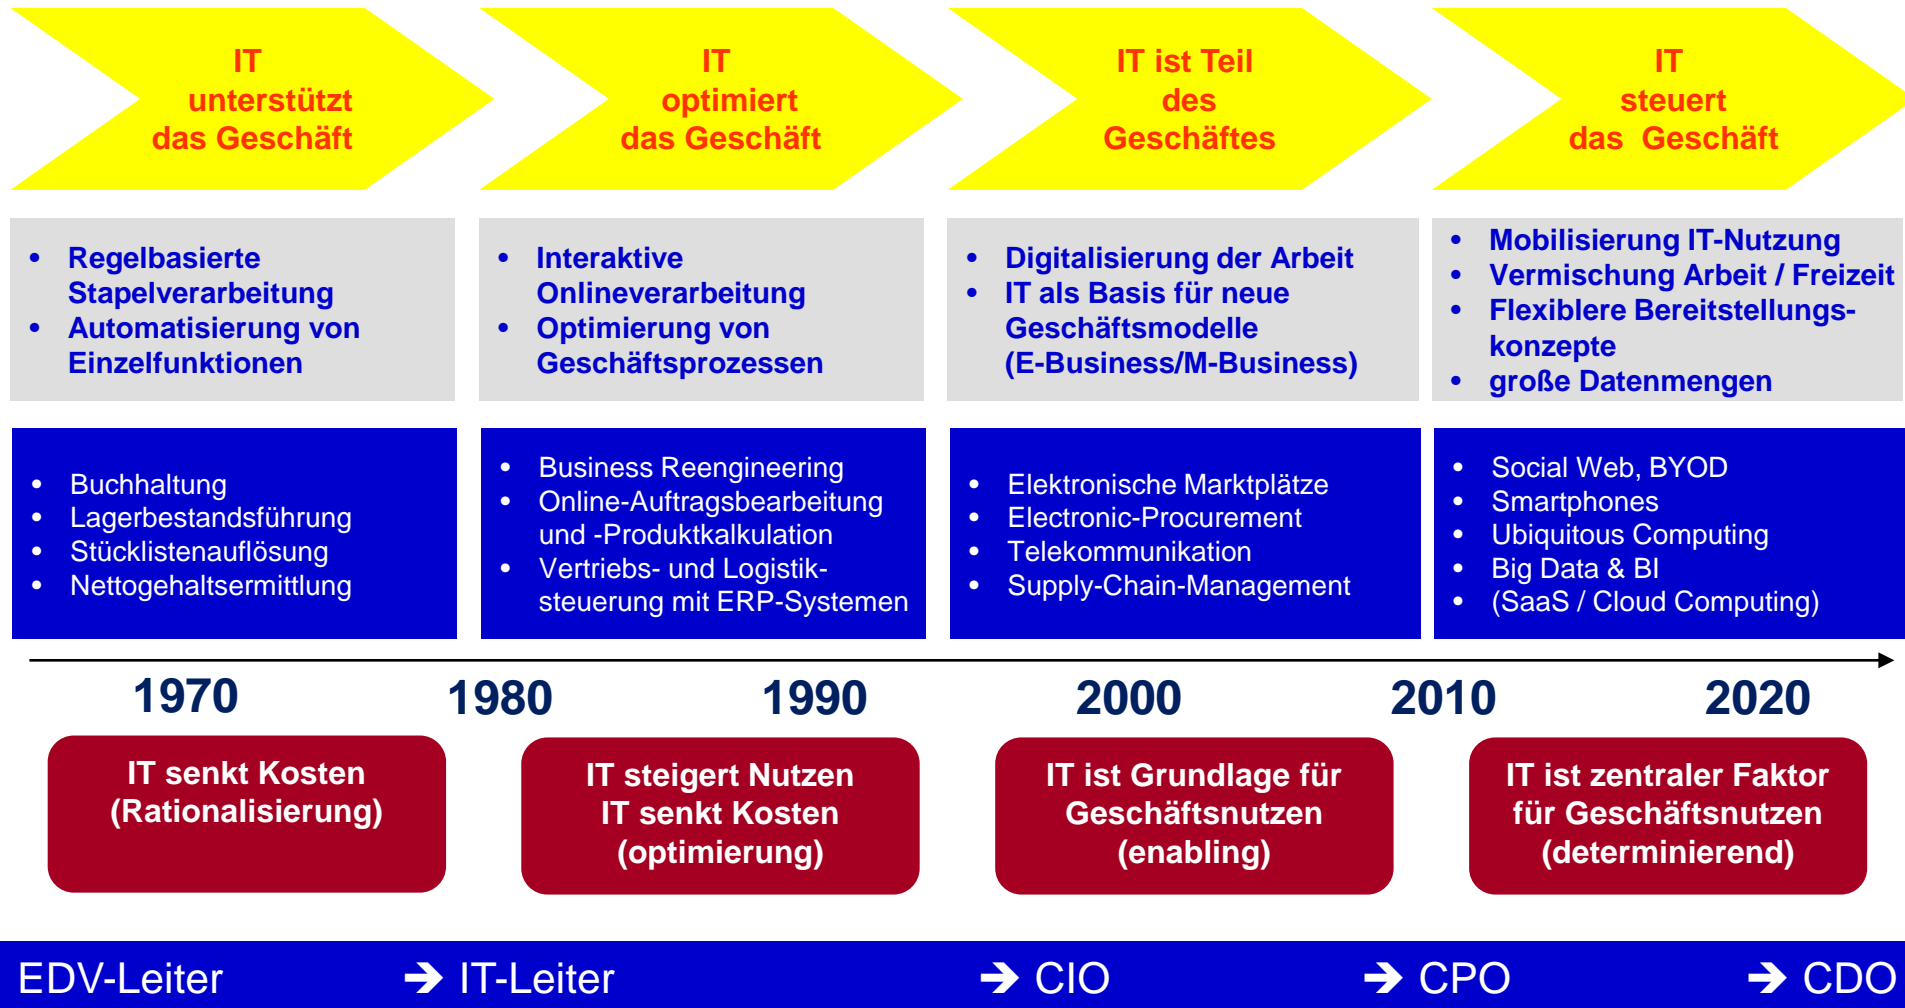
IT unterstützt das Geschäft

IT optimiert das Geschäft

IT ist Teil des Geschäftes

IT steuert das Geschäft

- Regelbasierte Stapelverarbeitung
- Automatisierung von Einzelfunktionen

- Interaktive Onlineverarbeitung
- Optimierung von Geschäftsprozessen

- Digitalisierung der Arbeit
- IT als Basis für neue Geschäftsmodelle (E-Business/M-Business)

- Mobilisierung IT-Nutzung
- Vermischung Arbeit / Freizeit
- Flexiblere Bereitstellungskonzepte
- große Datenmengen

- Buchhaltung
- Lagerbestandsführung
- Stücklistenauflösung
- Nettogehaltsermittlung

- Business Reengineering
- Online-Auftragsbearbeitung und -Produktkalkulation
- Vertriebs- und Logistiksteuerung mit ERP-Systemen

- Elektronische Marktplätze
- Electronic-Procurement
- Telekommunikation
- Supply-Chain-Management

- Social Web, BYOD
- Smartphones
- Ubiquitous Computing
- Big Data & BI
- (SaaS / Cloud Computing)

1970 1980 1990 2000 2010 2020

IT senkt Kosten (Rationalisierung)

IT steigert Nutzen IT senkt Kosten (optimierung)

IT ist Grundlage für Geschäftsnutzen (enabling)

IT ist zentraler Faktor für Geschäftsnutzen (determinierend)

EDV-Leiter ➔ IT-Leiter ➔ CIO ➔ CPO ➔ CDO